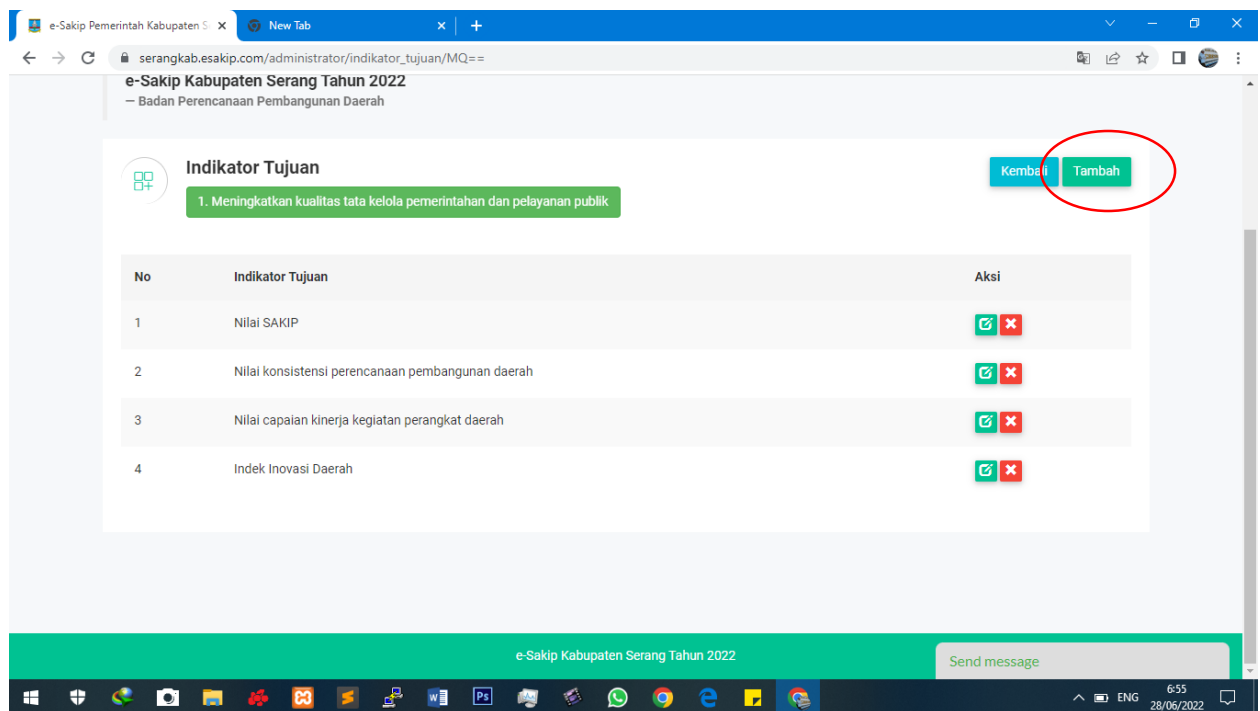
e-Sakip Pemerintah Kabupaten S ×
New Tab ×
+

serangkab.esakip.com/administrator/indikator_tujuan/MQ==

e-Sakip Kabupaten Serang Tahun 2022
— Badan Perencanaan Pembangunan Daerah

Indikator Tujuan
1. Meningkatkan kualitas tata kelola pemerintahan dan pelayanan publik

Kembali Tambah

| No | Indikator Tujuan | Aksi |
|---|---|---|
| 1 | Nilai SAKIP | |
| 2 | Nilai konsistensi perencanaan pembangunan daerah | |
| 3 | Nilai capaian kinerja kegiatan perangkat daerah | |
| 4 | Indek Inovasi Daerah | |

e-Sakip Kabupaten Serang Tahun 2022

Send message

ENG 6:55 28/06/2022